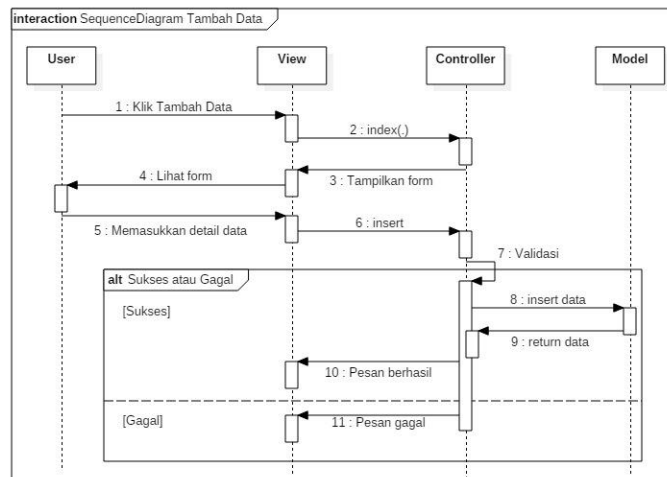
interaction SequenceDiagram Tambah Data

User

View

Controller

Model

1 : Klik Tambah Data

2 : index(.)

4 : Lihat form

3 : Tampilkan form

5 : Memasukkan detail data

6 : insert

7 : Validasi

alt Sukses atau Gagal

[Sukses]

8 : insert data

9 : return data

10 : Pesan berhasil

[Gagal]

11 : Pesan gagal